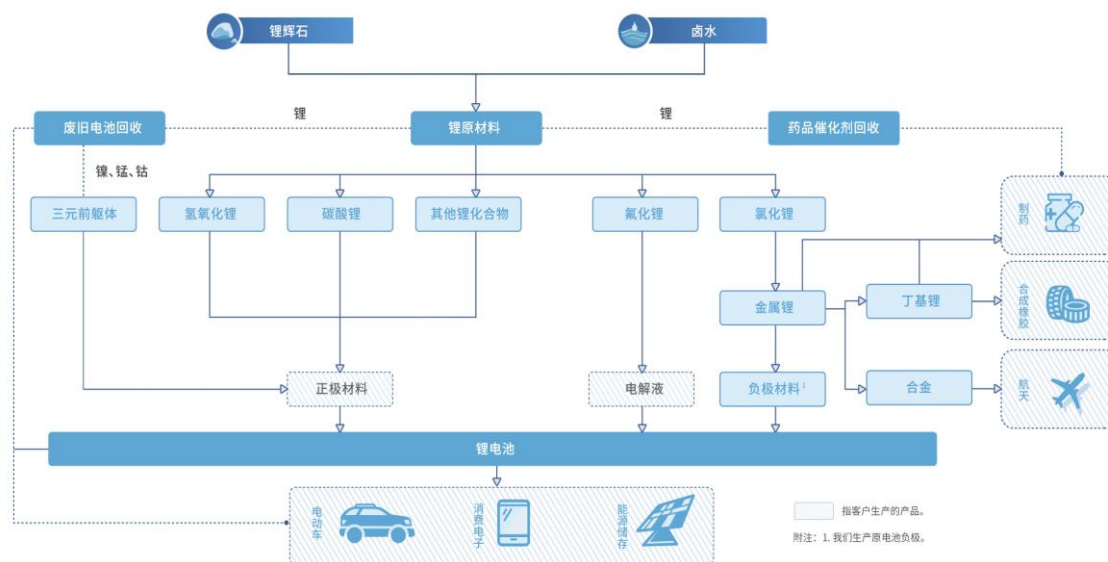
锂辉石

卤水

废旧电池回收

锂

锂原材料

锂

药品催化剂回收

镍、锰、钴

三元前躯体

氢氧化锂

碳酸锂

其他锂化合物

氟化锂

氯化锂

制药

金属锂

丁基锂

合成橡胶

正极材料

电解液

负极材料$^1$

合金

航天

锂电池

电动车

消费电子

能源储存

指客户生产的产品。

附注：1. 我们生产原电池负极。